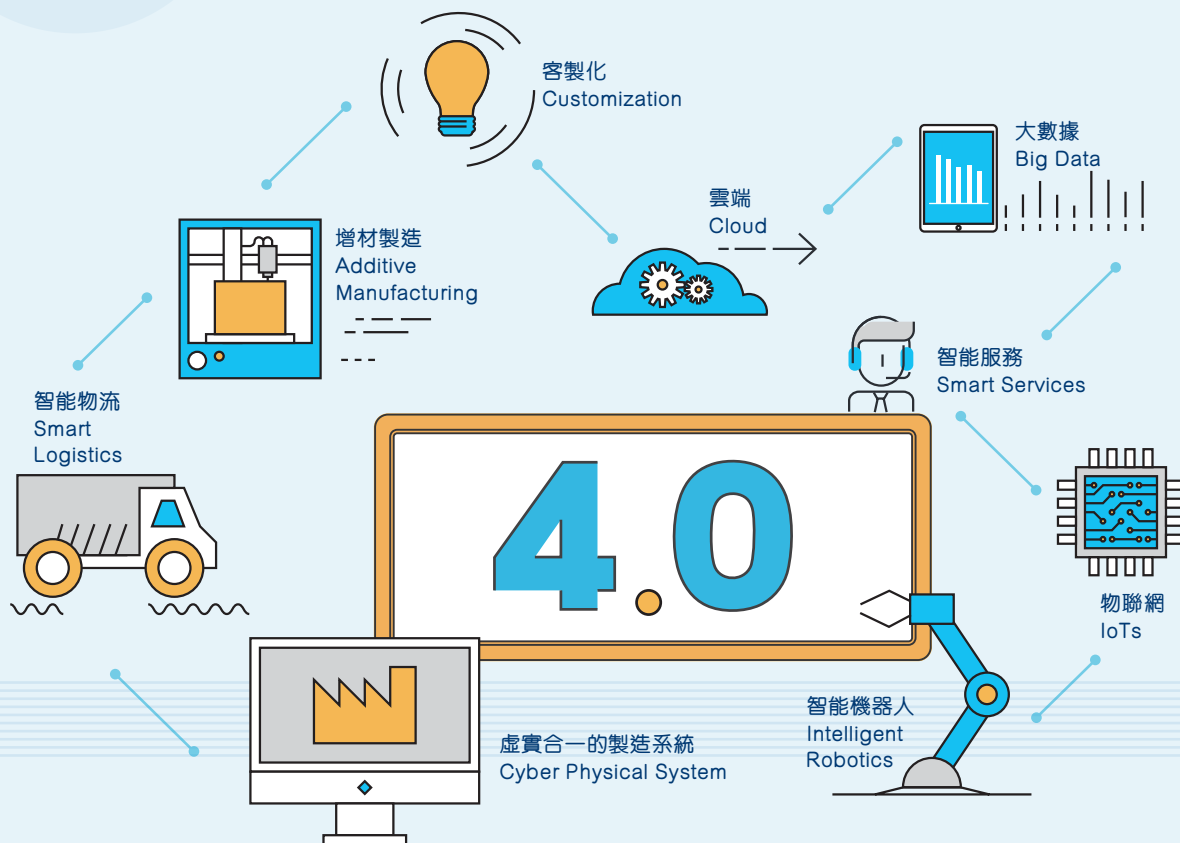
客製化
Customization

大數據
Big Data

雲端
Cloud

增材製造
Additive
Manufacturing

智能服務
Smart Services

智能物流
Smart
Logistics

4.0

物聯網
IoTs

智能機器人
Intelligent
Robotics

虛實合一的製造系統
Cyber Physical System